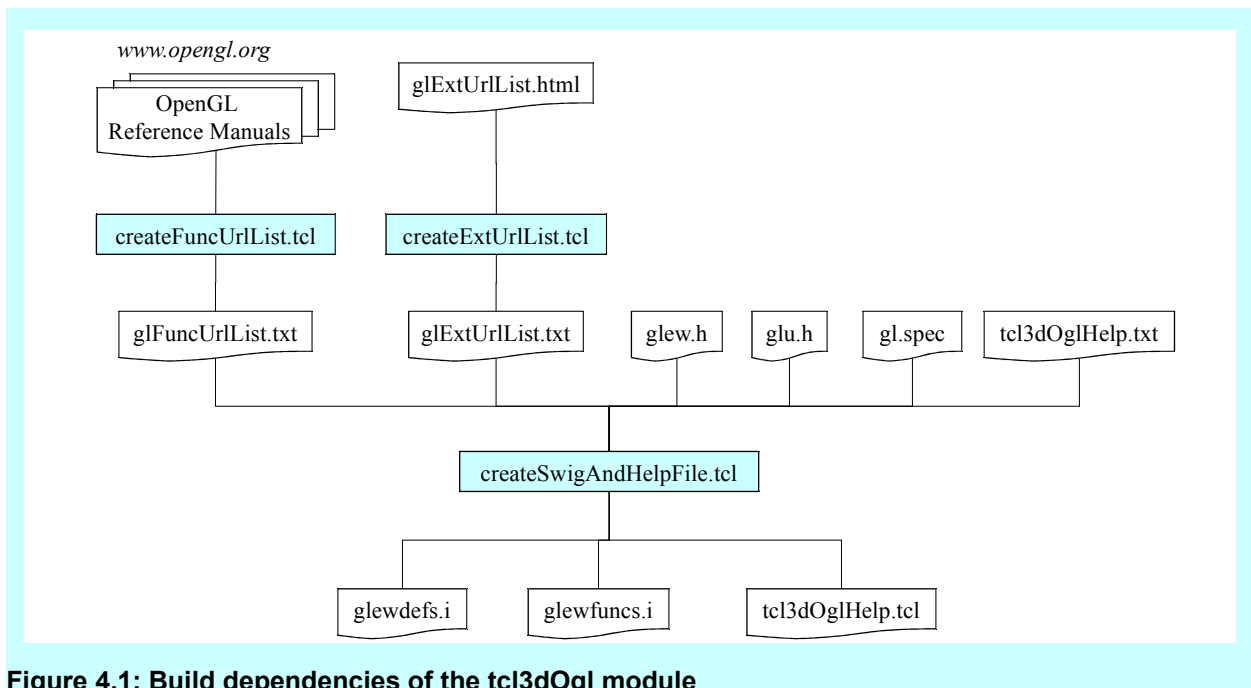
www.opengl.org

OpenGL Reference Manuals

glExtUrlList.html

createFuncUrlList.tcl

createExtUrlList.tcl

glFuncUrlList.txt

glExtUrlList.txt

glew.h

glu.h

gl.spec

tcl3dOglHelp.txt

createSwigAndHelpFile.tcl

glewdefs.i

glewfuncs.i

tcl3dOglHelp.tcl

Figure 4.1: Build dependencies of the tcl3dOgl module